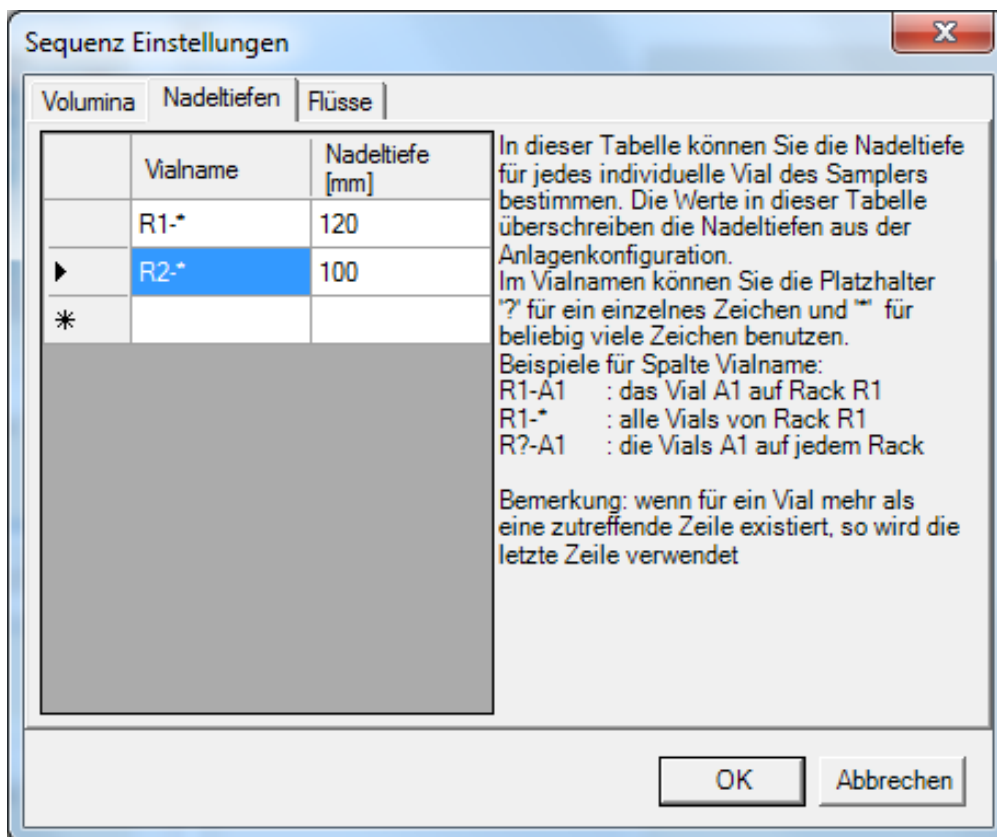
Sequenz Einstellungen

X

Volumina | Nadeltiefen | Flüsse

| | Vialname | Nadeltiefe [mm] |
|---|---|---|
| | R1-* | 120 |
| ▶ | R2-* | 100 |
| * | | |

In dieser Tabelle können Sie die Nadeltiefe für jedes individuelle Vial des Samplers bestimmen. Die Werte in dieser Tabelle überschreiben die Nadeltiefen aus der Anlagenkonfiguration.
Im Vialnamen können Sie die Platzhalter "?" für ein einzelnes Zeichen und "*" für beliebig viele Zeichen benutzen.
Beispiele für Spalte Vialname:
R1-A1 : das Vial A1 auf Rack R1
R1-* : alle Vials von Rack R1
R?-A1 : die Vials A1 auf jedem Rack

Bemerkung: wenn für ein Vial mehr als eine zutreffende Zeile existiert, so wird die letzte Zeile verwendet

OK

Abbrechen